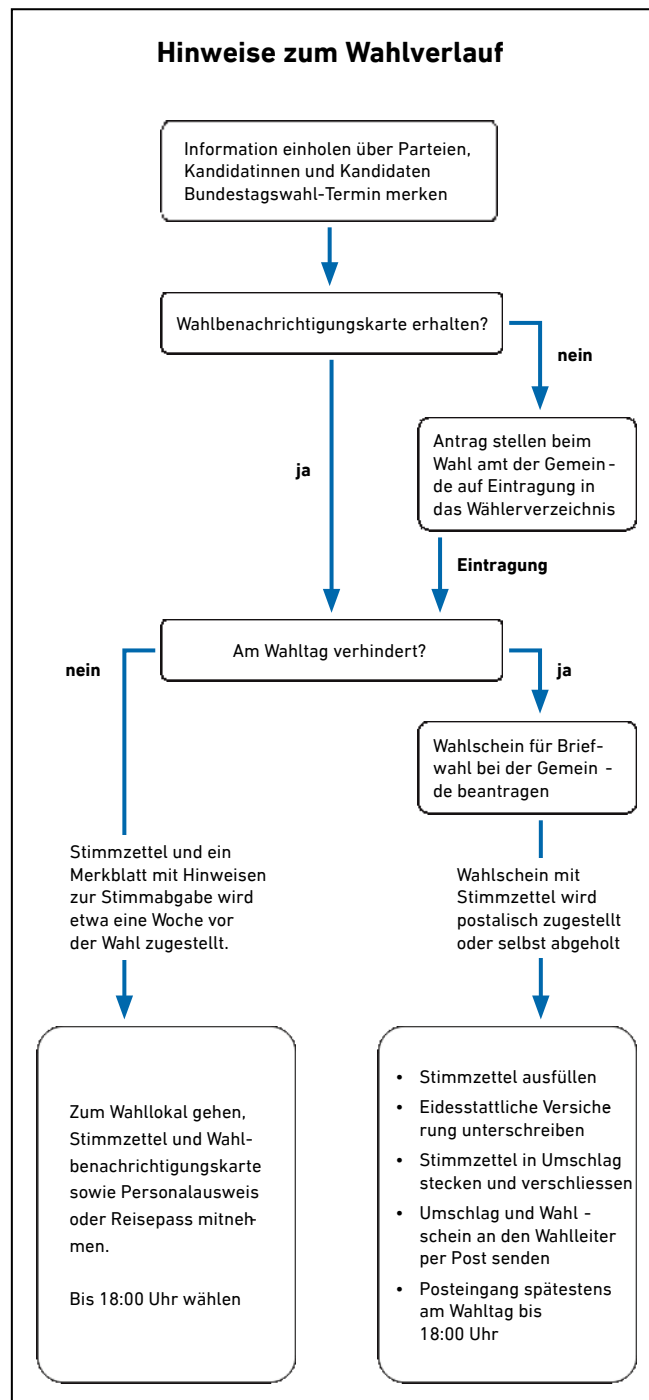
Hinweise zum Wahlverlauf

Information einholen über Parteien, Kandidatinnen und Kandidaten Bundestagswahl-Termin merken

Wahlbenachrichtigungskarte erhalten?

nein

Antrag stellen beim Wahl amt der Gemeinde auf Eintragung in das Wählerverzeichnis

ja

Eintragung

Am Wahltag verhindert?

nein

ja

Wahlschein für Briefwahl bei der Gemeinde beantragen

Stimmzettel und ein Merkblatt mit Hinweisen zur Stimmabgabe wird etwa eine Woche vor der Wahl zugestellt.

Wahlschein mit Stimmzettel wird postalisch zugestellt oder selbst abgeholt

Zum Wahllokal gehen, Stimmzettel und Wahlbenachrichtigungskarte sowie Personalausweis oder Reisepass mitnehmen.

Bis 18:00 Uhr wählen

- Stimmzettel ausfüllen
- Eidesstattliche Versicherung unterschreiben
- Stimmzettel in Umschlag stecken und verschliessen
- Umschlag und Wahlschein an den Wahlleiter per Post senden
- Posteingang spätestens am Wahltag bis 18:00 Uhr